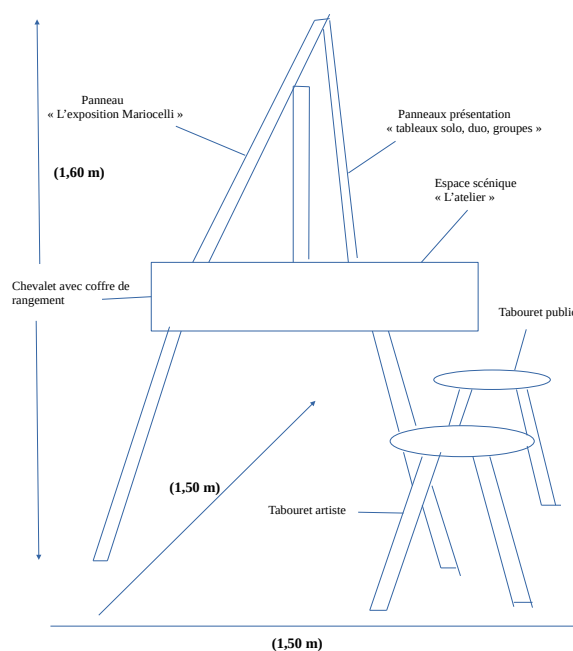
Panneau
« L'exposition Mariocelli »

Panneaux présentation
« tableaux solo, duo, groupes »

(1,60 m)

Espace scénique
« L'atelier »

Chevalet avec coffre de rangement

Tabouret publi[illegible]

(1,50 m)

Tabouret artiste

(1,50 m)